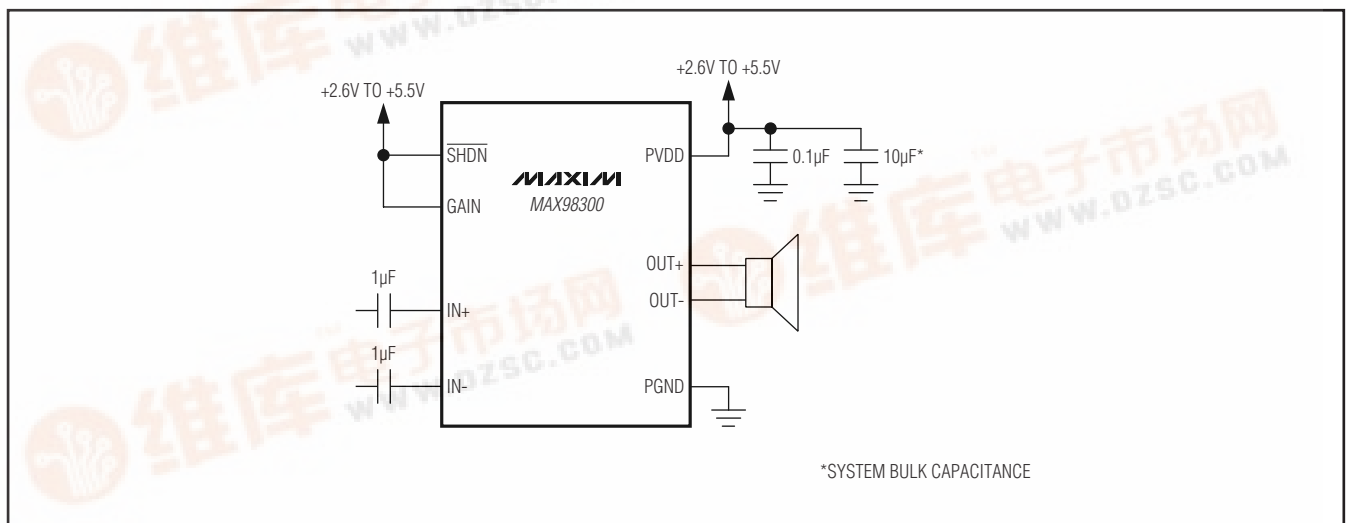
+2.6V TO +5.5V

+2.6V TO +5.5V

$\overline{SHDN}$

GAIN

MAXIM

MAX98300

PVDD

0.1µF

10µF*

OUT+

OUT-

1µF

IN+

1µF

IN-

PGND

*SYSTEM BULK CAPACITANCE

维库电子市场网 WWW.DZSC.COM

维库电子市场网 WWW.DZSC.COM

维库电子市场网 WWW.DZSC.COM